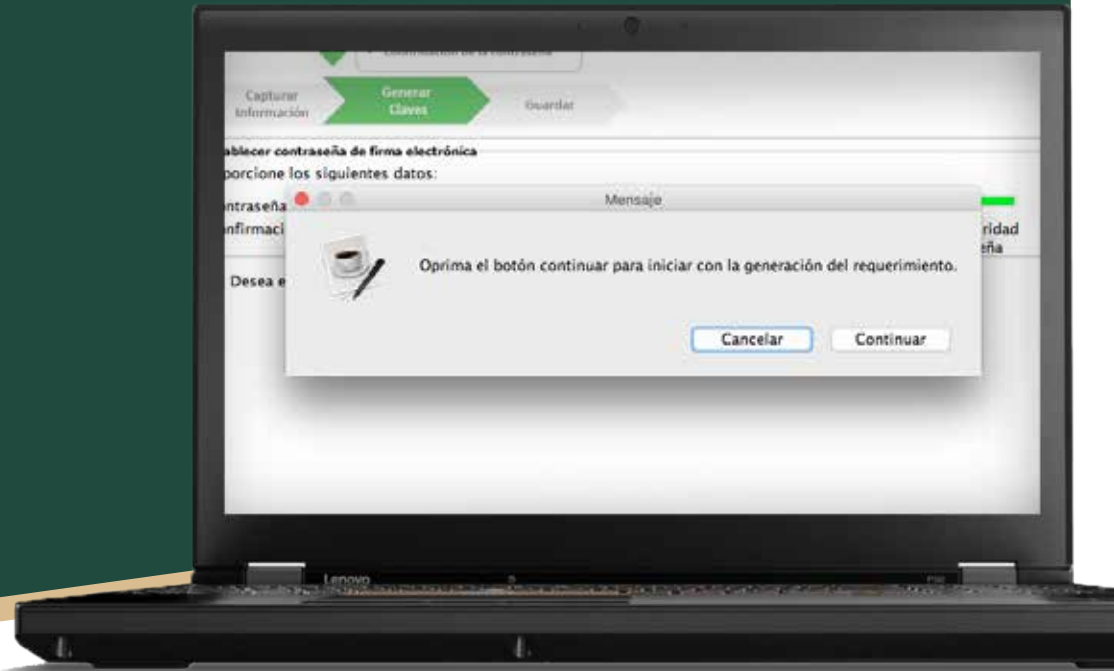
Confirmación de la contraseña

Capturar Información

Generar Claves

Guardar

ablecer contraseña de firma electrónica

porcione los siguientes datos:

ntraseña

nfirmaci

Desea e

Mensaje

Oprima el botón continuar para iniciar con la generación del requerimiento.

Cancelar

Continuar

ridad

eña

Lenovo